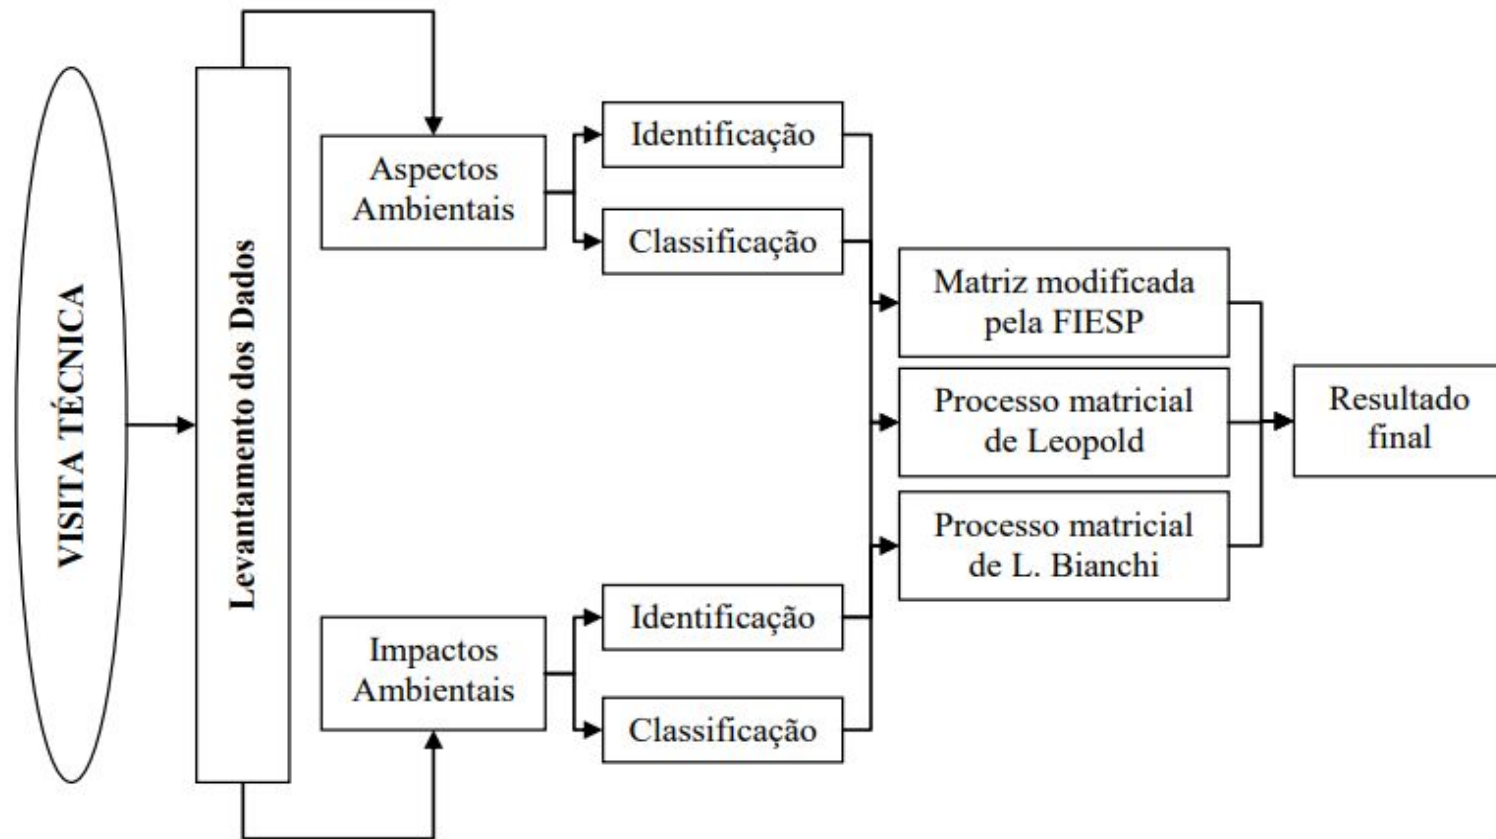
VISITA TÉCNICA

Levantamento dos Dados

Aspectos Ambientais

Identificação

Classificação

Impactos Ambientais

Identificação

Classificação

Matriz modificada pela FIESP

Processo matricial de Leopold

Processo matricial de L. Bianchi

Resultado final